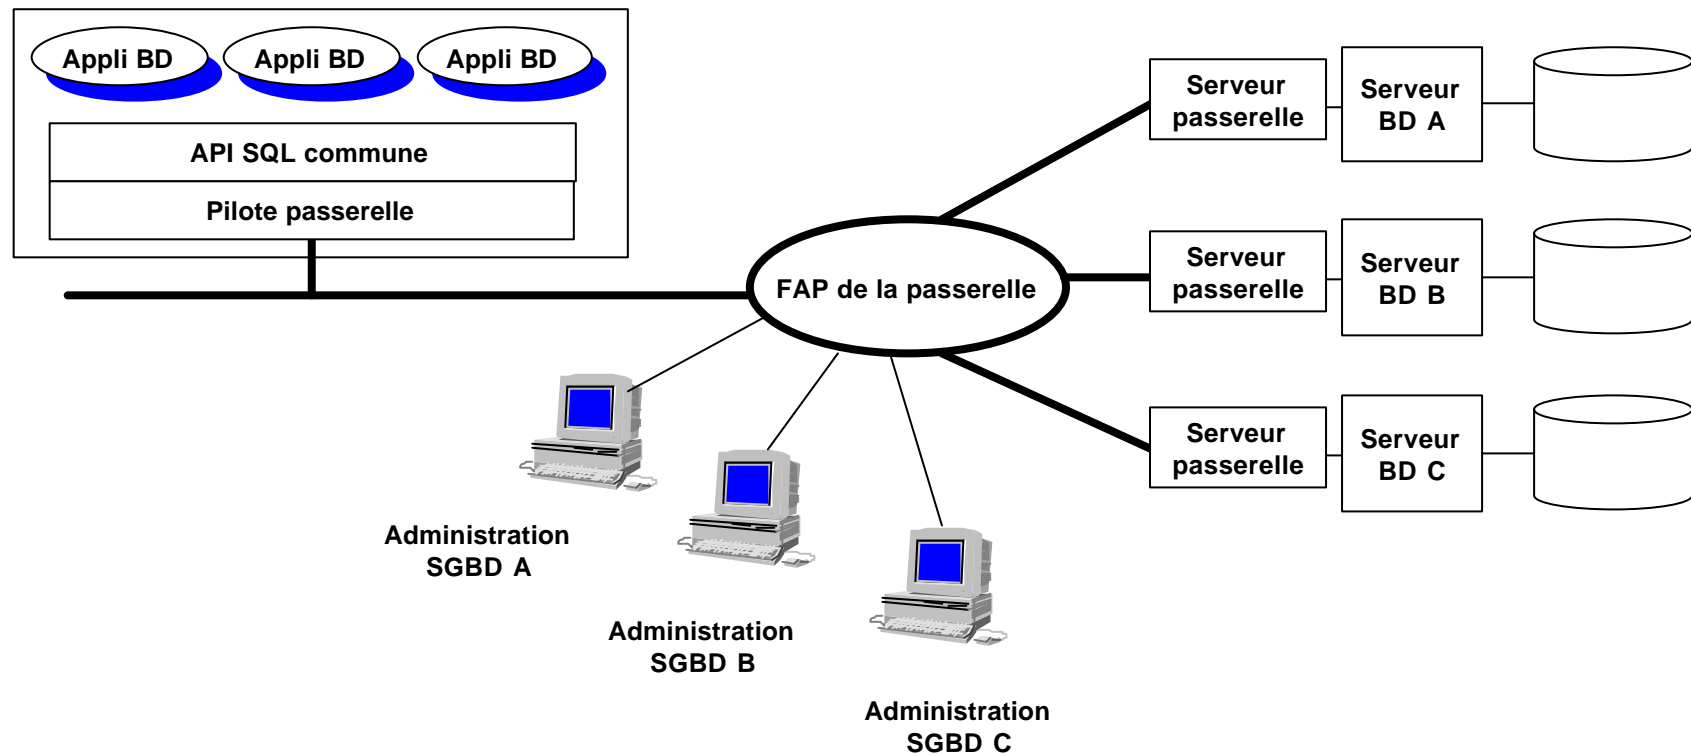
Appli BD
Appli BD
Appli BD
API SQL commune
Pilote passerelle

FAP de la passerelle

Serveur passerelle
Serveur BD A

Serveur passerelle
Serveur BD B

Serveur passerelle
Serveur BD C

Administration SGBD A

Administration SGBD B

Administration SGBD C